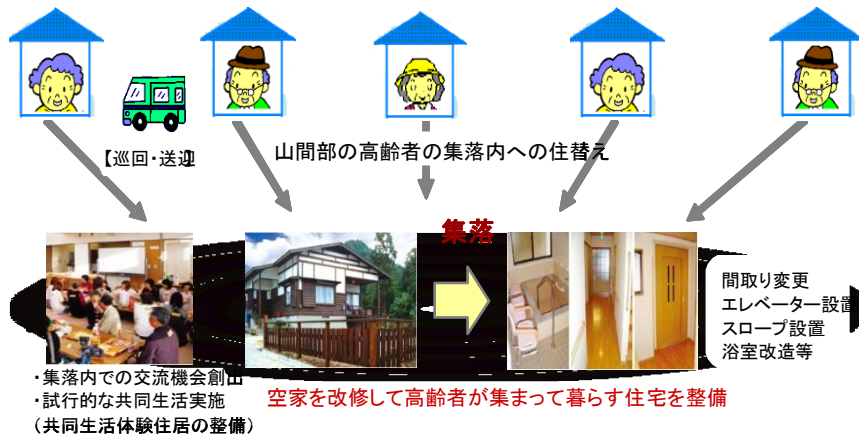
【巡回・送迎】

山間部の高齢者の集落内への住替え

集落

間取り変更
エレベーター設置
スロープ設置
浴室改造等

・集落内での交流機会創出
・試行的な共同生活実施
（共同生活体験住居の整備）

空家を改修して高齢者が集まって暮らす住宅を整備